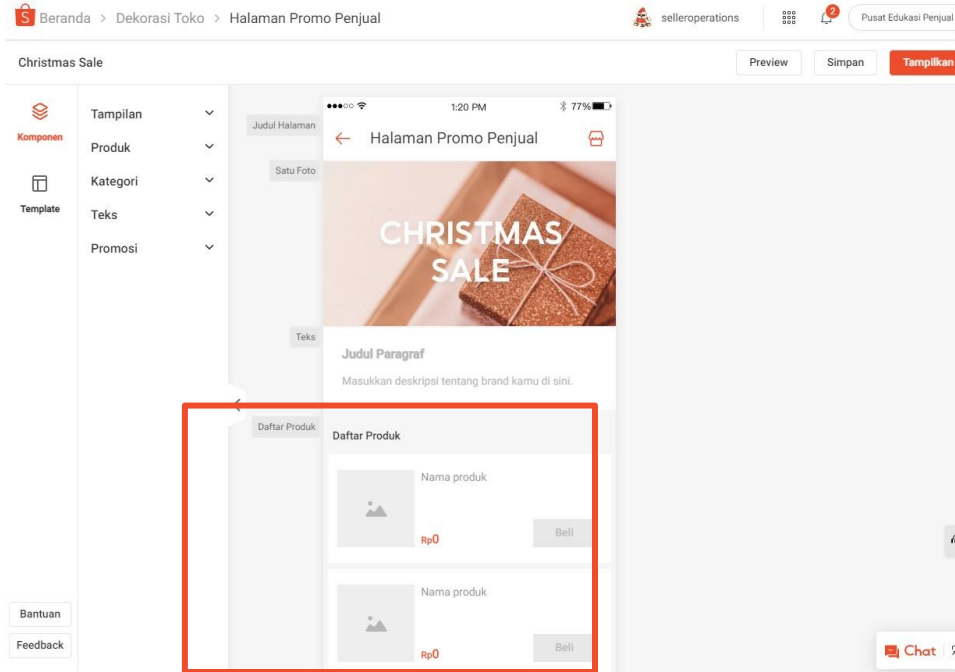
Beranda > Dekorasi Toko > Halaman Promo Penjual

selleroperations

2

Pusat Edukasi Penjual

Christmas Sale

Preview

Simpan

Tampilkan

Komponen

Template

Tampilan

Produk

Kategori

Teks

Promosi

Judul Halaman

Satu Foto

Teks

Daftar Produk

1:20 PM

77%

Halaman Promo Penjual

CHRISTMAS SALE

Judul Paragraf

Masukkan deskripsi tentang brand kamu di sini.

Daftar Produk

Nama produk

Rp0

Beli

Nama produk

Rp0

Beli

Bantuan

Feedback

Chat